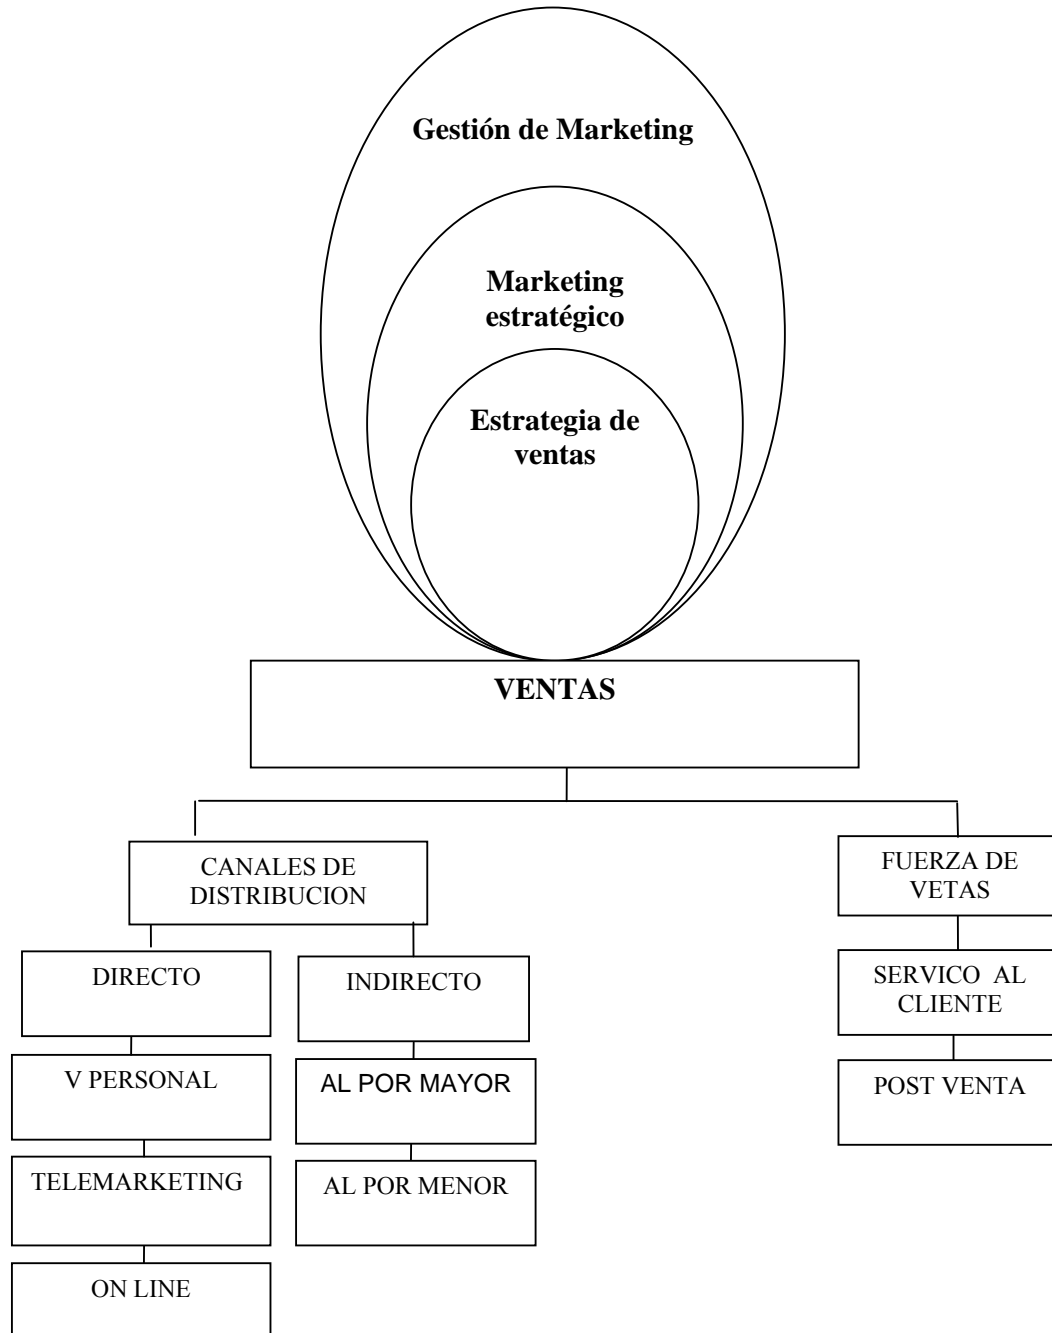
Gestión de Marketing

Marketing estratégico

Estrategia de ventas

VENTAS

CANALES DE DISTRIBUCION

FUERZA DE VETAS

DIRECTO

INDIRECTO

SERVICO AL CLIENTE

V PERSONAL

AL POR MAYOR

POST VENTA

TELEMARKETING

AL POR MENOR

ON LINE